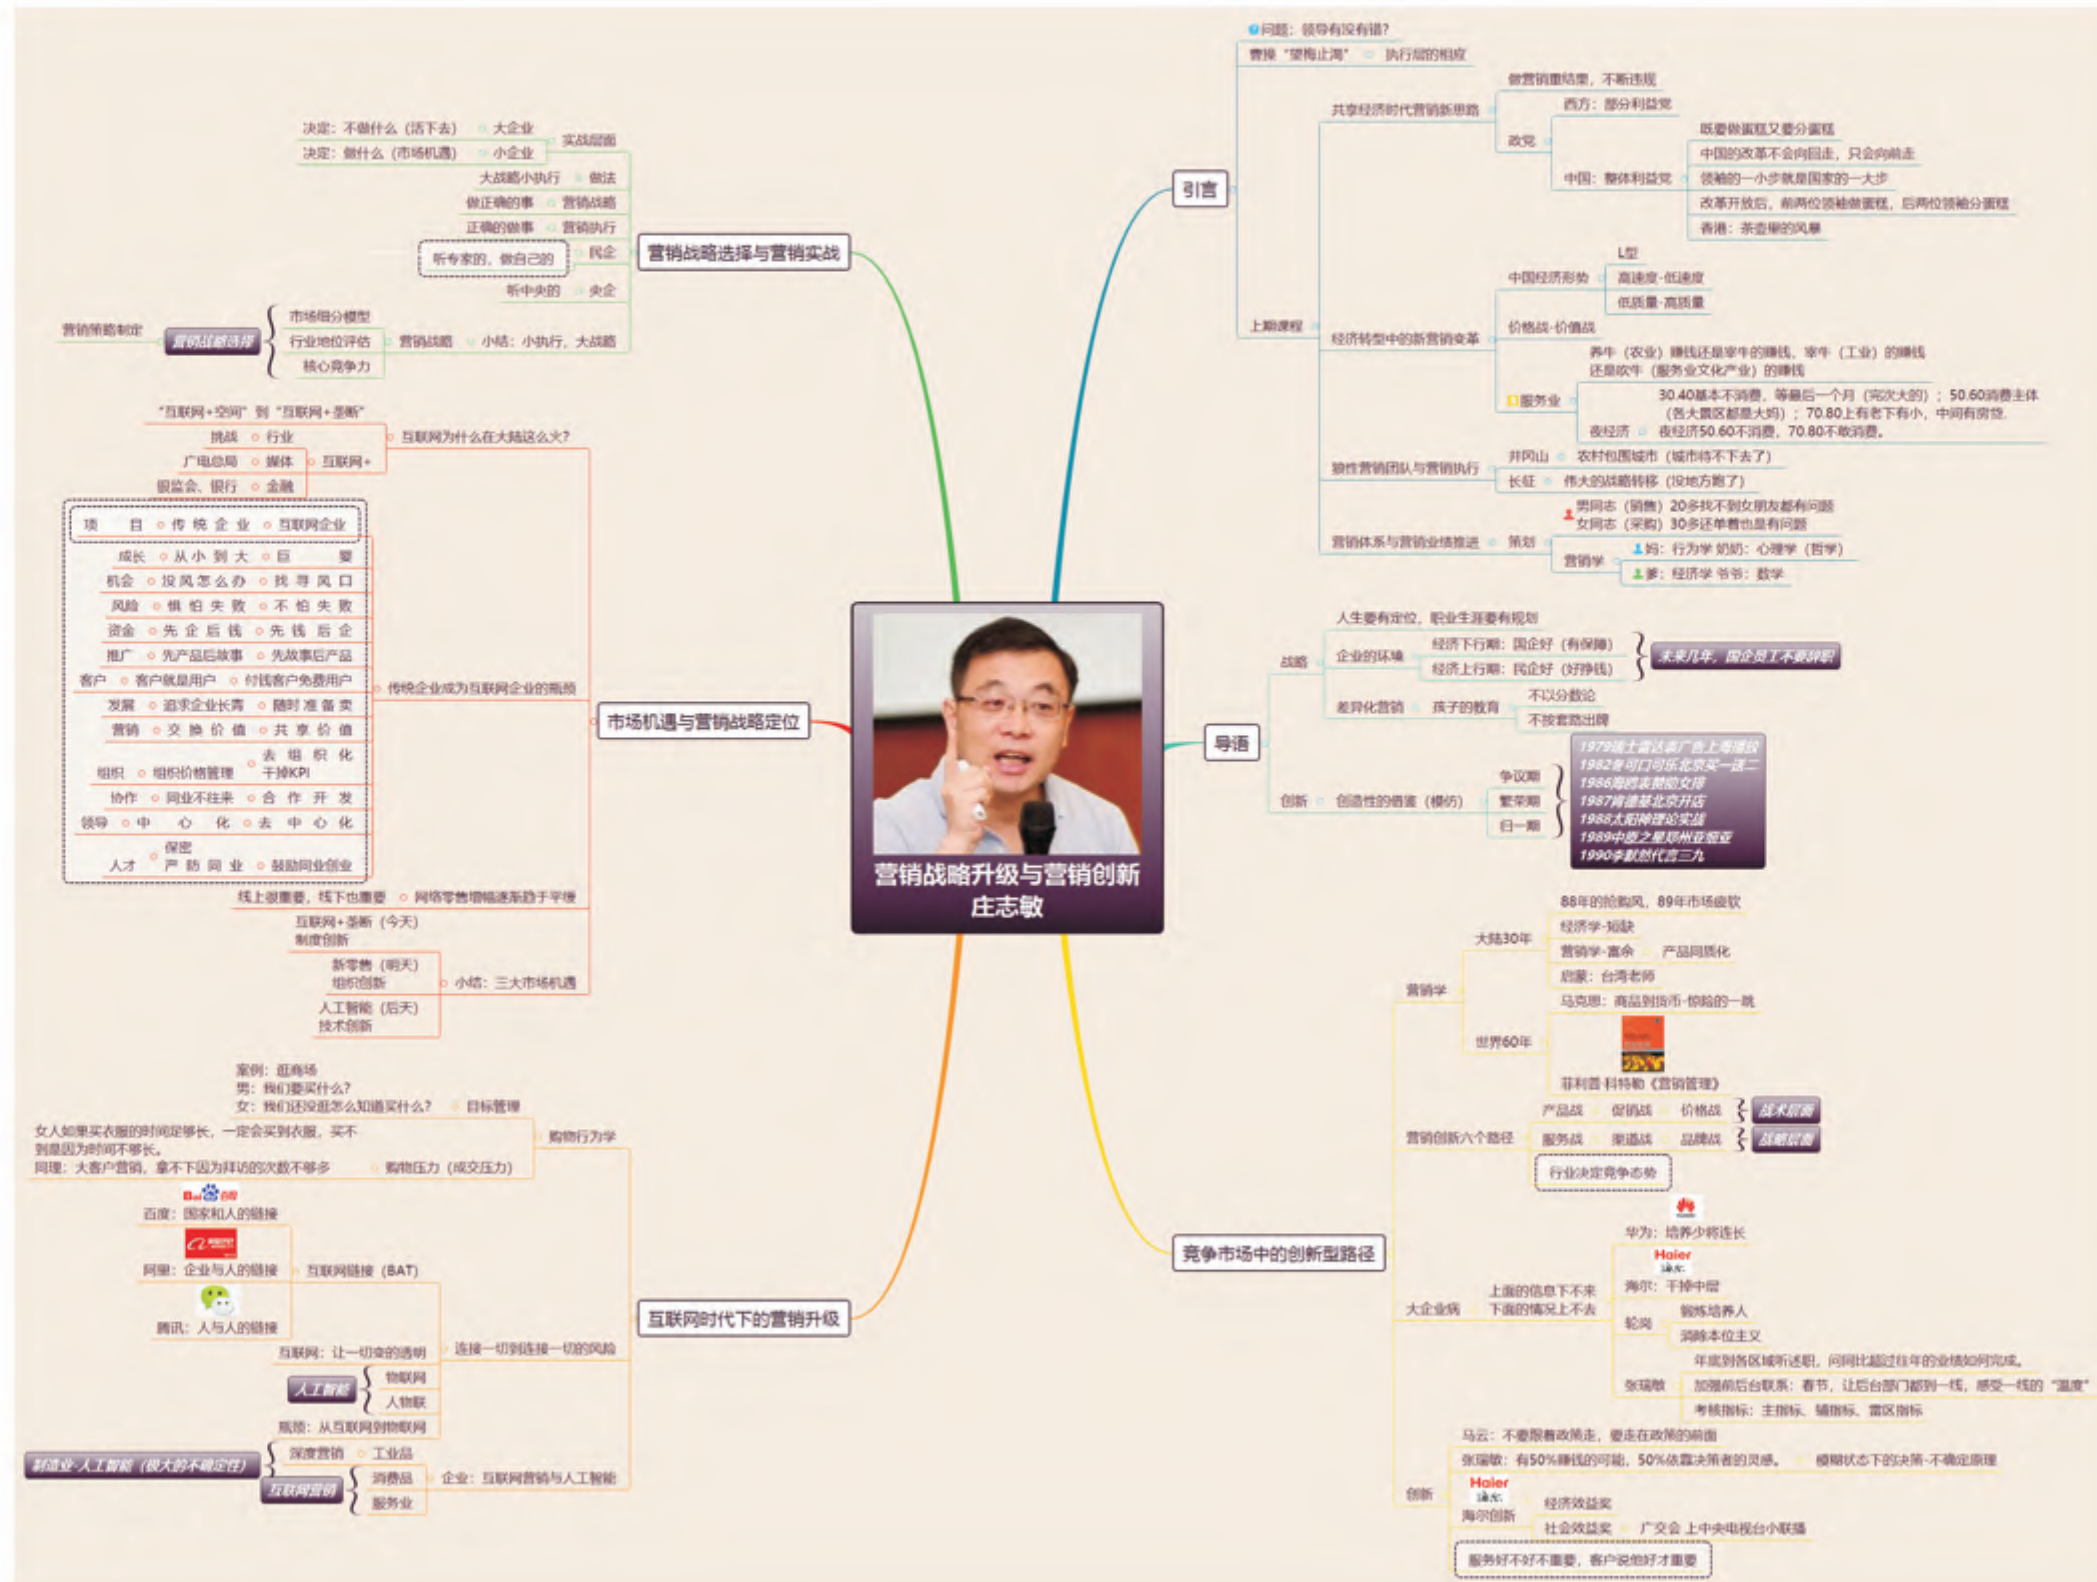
营销战略升级与营销创新
庄志敏

引言

问题：领导有没有错？

曹操"望梅止渴" 执行层的粗放

上期课程

共享经济时代营销新思路
做营销重结果，不断迭现
政党
西方：部分利益党
中国：整体利益党
既要做蛋糕又要分蛋糕
中国的改革不会向回走，只会向前走
领袖的一小步就是国家的一大步
改革开放后，前两位领袖做蛋糕，后两位领袖分蛋糕
香港：茶壶里的风暴

经济转型中的新营销变革
中国经济形势
L型
高速度-低速度
低质量-高质量
价格战-价值战
养牛（农业）赚钱还是宰牛的赚钱，宰牛（工业）的赚钱还是吹牛（服务业文化产业）的赚钱
服务业
夜经济
30.40基本不消费，等最后一个月（完次大的）；50.60消费主体（各大景区都是大妈）；70.80上有老下有小，中间有房贷。
夜经济50.60不消费，70.80不敢消费。

狼性营销团队与营销执行
井冈山 农村包围城市（城市待不下去了）
长征 伟大的战略转移（没地方跑了）

营销体系与营销业绩推进
男同志（销售）20多找不到女朋友都有问题
女同志（采购）30多还单着也是有问题
策划
营销学
妈：行为学 奶奶：心理学（哲学）
爹：经济学 爷爷：数学

导语

战略
人生要有定位，职业生涯要有规划
企业的环境
经济下行期：国企好（有保障）
经济上行期：民企好（好挣钱）
未来几年，国企员工不要辞职
差异化营销 孩子的教育
不以分数论
不按套路出牌

创新 创造性的借鉴（模仿）
争议期
繁荣期
归一期
1979第士雷达表广告上海播放
1982年可口可乐北京买一送二
1986海鸥表微软文摆
1987肯德基北京开店
1988太阳神理论实践
1989中原之星郑州亚细亚
1990李默然代言三九

竞争市场中的创新型路径

营销学
大陆30年
88年的抢购风，89年市场疲软
经济学-短缺
营销学-富余 产品同质化
启蒙：台湾老师
世界60年
马克思：商品到货币-惊险的一跳
菲利普·科特勒《营销管理》

营销创新六个路径
产品战 促销战 价格战 战术层面
服务战 渠道战 品牌战 战略层面
行业决定竞争态势

大企业病
上面的信息下不来
下面的情况上不去
华为：培养少将连长
HUAWEI
Haier 海尔
海尔：干掉中层
轮岗
锻炼培养人
消除本位主义
张瑞敏
年底到各区域听述职，问同比超过往年的业绩如何完成。
加强前后台联系：春节，让后台部门都到一线，感受一线的"温度"
考核指标：主指标、辅指标、雷区指标

创新
马云：不要跟着政策走，要走在政策的前面
张瑞敏：有50%赚钱的可能，50%依靠决策者的灵感。 模糊状态下的决策-不确定原理
Haier 海尔
海尔创新
经济效益奖
社会效益奖 广交会 上中央电视台小联播
服务好不好不重要，客户说他好才重要

营销战略选择与营销实战

实战层面
决定：不做什么（活下去） 大企业
决定：做什么（市场机遇） 小企业
大战略小执行 做法
做正确的事 营销战略
正确的做事 营销执行
听专家的，做自己的 民企
听中央的 央企
营销策略制定
营销战略选择
市场细分模型
行业地位评估
核心竞争力
营销战略 小结：小执行，大战略

市场机遇与营销战略定位

互联网为什么在大陆这么火？
"互联网+空间"到"互联网+垄断"
挑战 行业
广电总局 媒体 互联网+
银监会、银行 金融

传统企业成为互联网企业的瓶颈
| 项 目 | 传 统 企 业 | 互联网企业 |
|---|---|---|
| 成长 | 从 小 到 大 | 巨 婴 |
| 机会 | 没 风 怎 么 办 | 找 寻 风 口 |
| 风险 | 惧 怕 失 败 | 不 怕 失 败 |
| 资金 | 先 企 后 钱 | 先 钱 后 企 |
| 推广 | 先产品后故事 | 先故事后产品 |
| 客户 | 客户就是用户 | 付钱客户免费用户 |
| 发展 | 追求企业长青 | 随 时 准 备 卖 |
| 营销 | 交 换 价 值 | 共 享 价 值 |
| 组织 | 组织价格管理 | 去 组 织 化 干掉KPI |
| 协作 | 同业不往来 | 合 作 开 发 |
| 领导 | 中 心 化 | 去 中 心 化 |
| 人才 | 保密 严 防 同 业 | 鼓励同业创业 |

线上很重要，线下也重要 网络零售增幅逐渐趋于平稳
小结：三大市场机遇
互联网+垄断（今天）制度创新
新零售（明天）组织创新
人工智能（后天）技术创新

互联网时代下的营销升级

购物行为学
目标管理
案例：逛商场
男：我们要买什么？
女：我们还没逛怎么知道买什么？
购物压力（成交压力）
女人如果买衣服的时间足够长，一定会买到衣服，买不到是因为时间不够长。
同理：大客户营销，拿不下因为拜访的次数不够多

互联网链接（BAT）
Baidu百度
百度：国家和人的链接
阿里：企业与人的链接
腾讯：人与人的链接

连接一切到连接一切的风险
互联网：让一切变的透明
人工智能
物联网
人物联
瓶颈：从互联网到物联网

企业：互联网营销与人工智能
制造业-人工智能（极大的不确定性）
深度营销 工业品
互联网营销
消费品
服务业